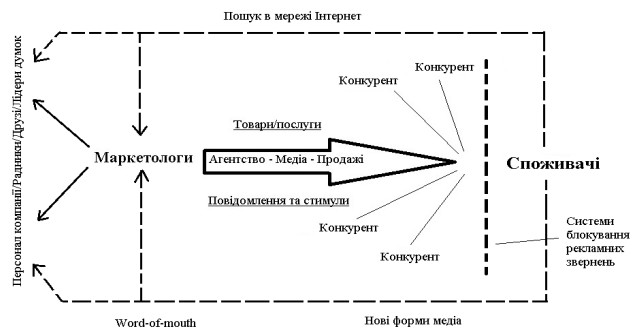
Пошук в мережі Інтернет

Персонал компанії/Радники/Друзі/Лідери думок

Маркетологи

Товари/послуги

Агентство - Медіа - Продажі

Повідомлення та стимули

Конкурент

Конкурент

Конкурент

Конкурент

Споживачі

Системи блокування рекламних звернень

Word-of-mouth

Нові форми медіа